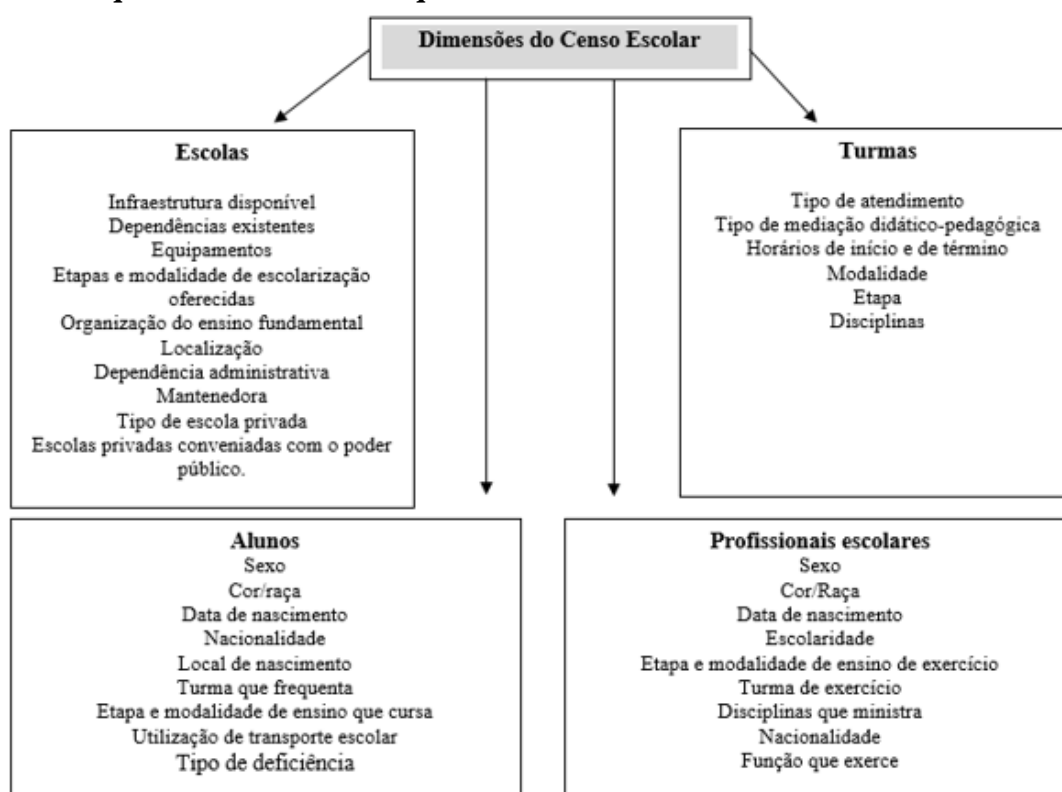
Dimensões do Censo Escolar

Escolas

Infraestrutura disponível
Dependências existentes
Equipamentos
Etapas e modalidade de escolarização oferecidas
Organização do ensino fundamental
Localização
Dependência administrativa
Mantenedora
Tipo de escola privada
Escolas privadas conveniadas com o poder público.

Turmas

Tipo de atendimento
Tipo de mediação didático-pedagógica
Horários de início e de término
Modalidade
Etapa
Disciplinas

Alunos
Sexo
Cor/raça
Data de nascimento
Nacionalidade
Local de nascimento
Turma que frequenta
Etapa e modalidade de ensino que cursa
Utilização de transporte escolar
Tipo de deficiência

Profissionais escolares
Sexo
Cor/Raça
Data de nascimento
Escolaridade
Etapa e modalidade de ensino de exercício
Turma de exercício
Disciplinas que ministra
Nacionalidade
Função que exerce